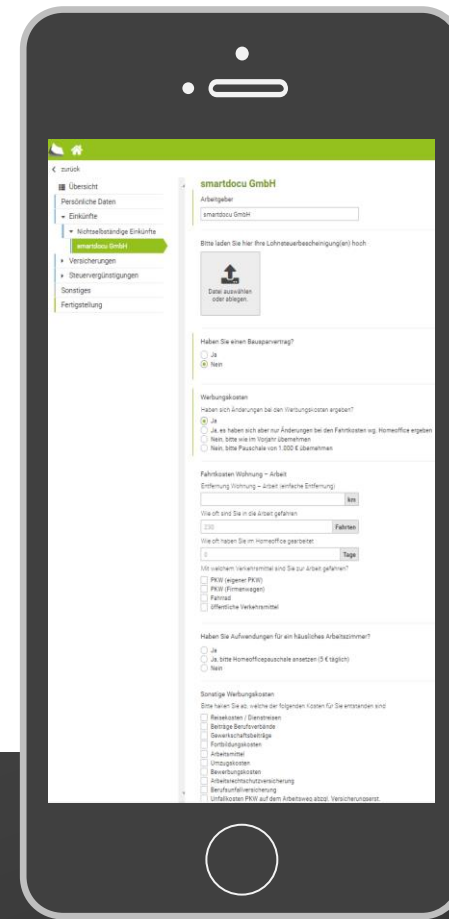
zurück

Übersicht
Persönliche Daten
Einkünfte
Nichtselbständige Einkünfte
smartdocu GmbH
Versicherungen
Steuervergünstigungen
Sonstiges
Fertigstellung

smartdocu GmbH

Arbeitgeber
smartdocu GmbH

Bitte laden Sie hier Ihre Lohnsteuerbescheinigung(en) hoch

Datei auswählen oder ablegen.

Haben Sie einen Bausparvertrag?
Ja
Nein

Werbungskosten
Haben sich Änderungen bei den Werbungskosten ergeben?
Ja
Ja, es haben sich aber nur Änderungen bei den Fahrtkosten wg. Homeoffice ergeben
Nein, bitte wie im Vorjahr übernehmen
Nein, bitte Pauschale von 1.000 € übernehmen

Fahrtkosten Wohnung – Arbeit
Entfernung Wohnung – Arbeit (einfache Entfernung)
km
Wie oft sind Sie in die Arbeit gefahren
230
Fahrten
Wie oft haben Sie im Homeoffice gearbeitet
0
Tage
Mit welchem Verkehrsmittel sind Sie zur Arbeit gefahren?
PKW (eigener PKW)
PKW (Firmenwagen)
Fahrrad
öffentliche Verkehrsmittel

Haben Sie Aufwendungen für ein häusliches Arbeitszimmer?
Ja
Ja, bitte Homeofficepauschale ansetzen (5 € täglich)
Nein

Sonstige Werbungskosten
Bitte haken Sie ab, welche der folgenden Kosten für Sie entstanden sind
Reisekosten / Dienstreisen
Beiträge Berufsverbände
Gewerkschaftsbeiträge
Fortbildungskosten
Arbeitsmittel
Umzugskosten
Bewerbungskosten
Arbeitsrechtschutzversicherung
Berufsunfallversicherung
Unfallkosten PKW auf dem Arbeitsweg abzgl. Versicherungserst.